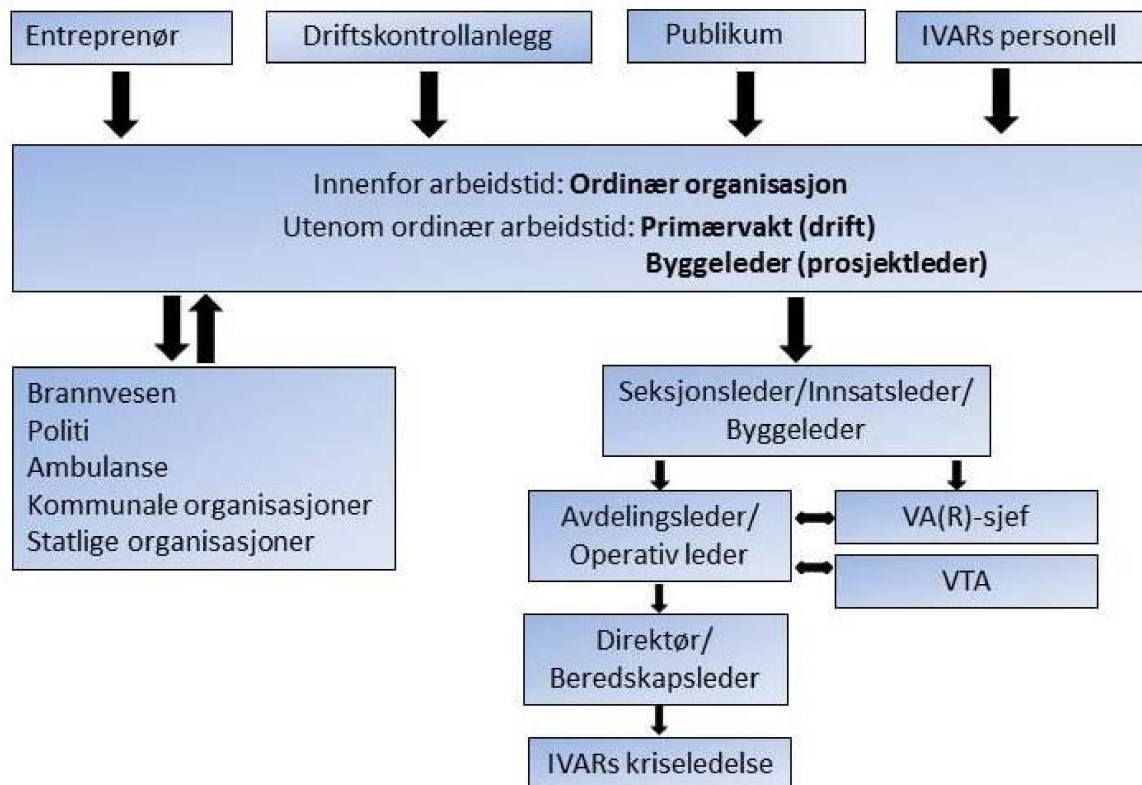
Entreprenør

Driftskontrollanlegg

Publikum

IVARs personell

Innenfor arbeidstid: **Ordinær organisasjon**
Utenom ordinær arbeidstid: **Primærvakt (drift)**
**Byggeleder (prosjektleder)**

Brannvesen
Politi
Ambulanse
Kommunale organisasjoner
Statlige organisasjoner

Seksjonsleder/Innsatsleder/ Byggeleder

Avdelingsleder/ Operativ leder

VA(R)-sjef

VTA

Direktør/ Beredskapsleder

IVARs kriseledelse